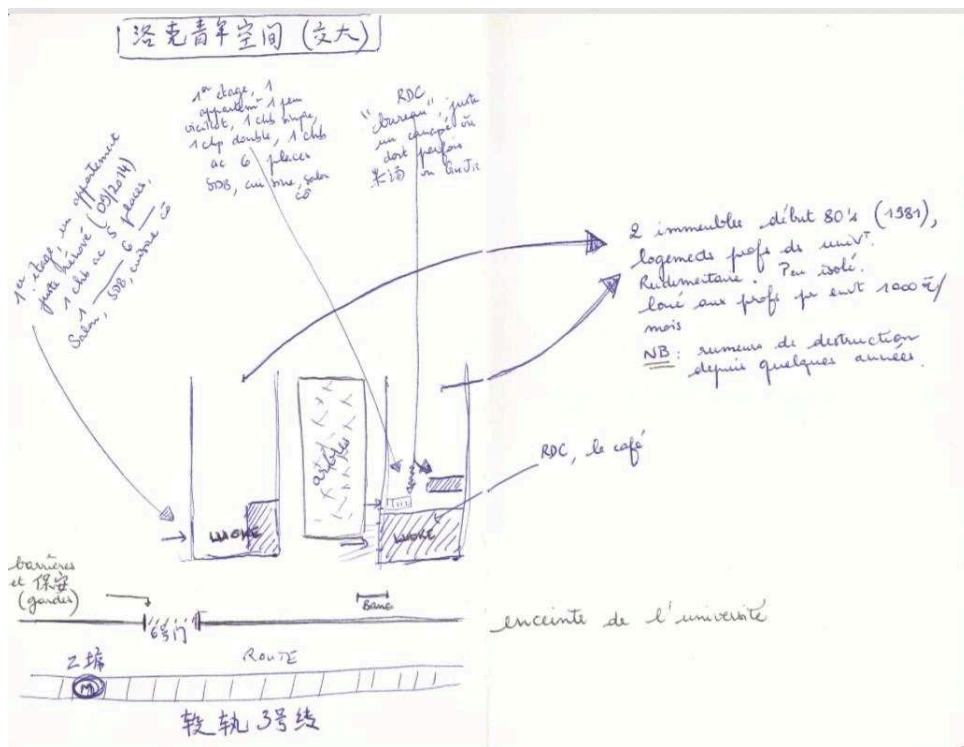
洛克青年空间 (交大)

1er étage, un appartement juste rénové (09/2014) 1 chb ac 5 places, 1 — 6 —, Salon, SDB, cuisine, cô

1er étage, 1 appartem 1 peu vieillot, 1 chb simple, 1 chb double, 1 chb ac 6 places, SDB, cuisine, salon, cô

RDC "bureau", juste un canapé où dort parfois 朱涵 ou LiuJie

2 immeubles début 80's (1981), logements profs de univ^t. Rudimentaire. Peu isolé. Loué aux profs pr envt 1000 ¥/mois
NB: rumeurs de destruction depuis quelques années.

RDC, le café

arbres

LUOKE

LUOKE

barrières et 保安 (gardes)

6号门

Banc

enceinte de l'université

Z埔

M

ROUTE

轻轨 3号线